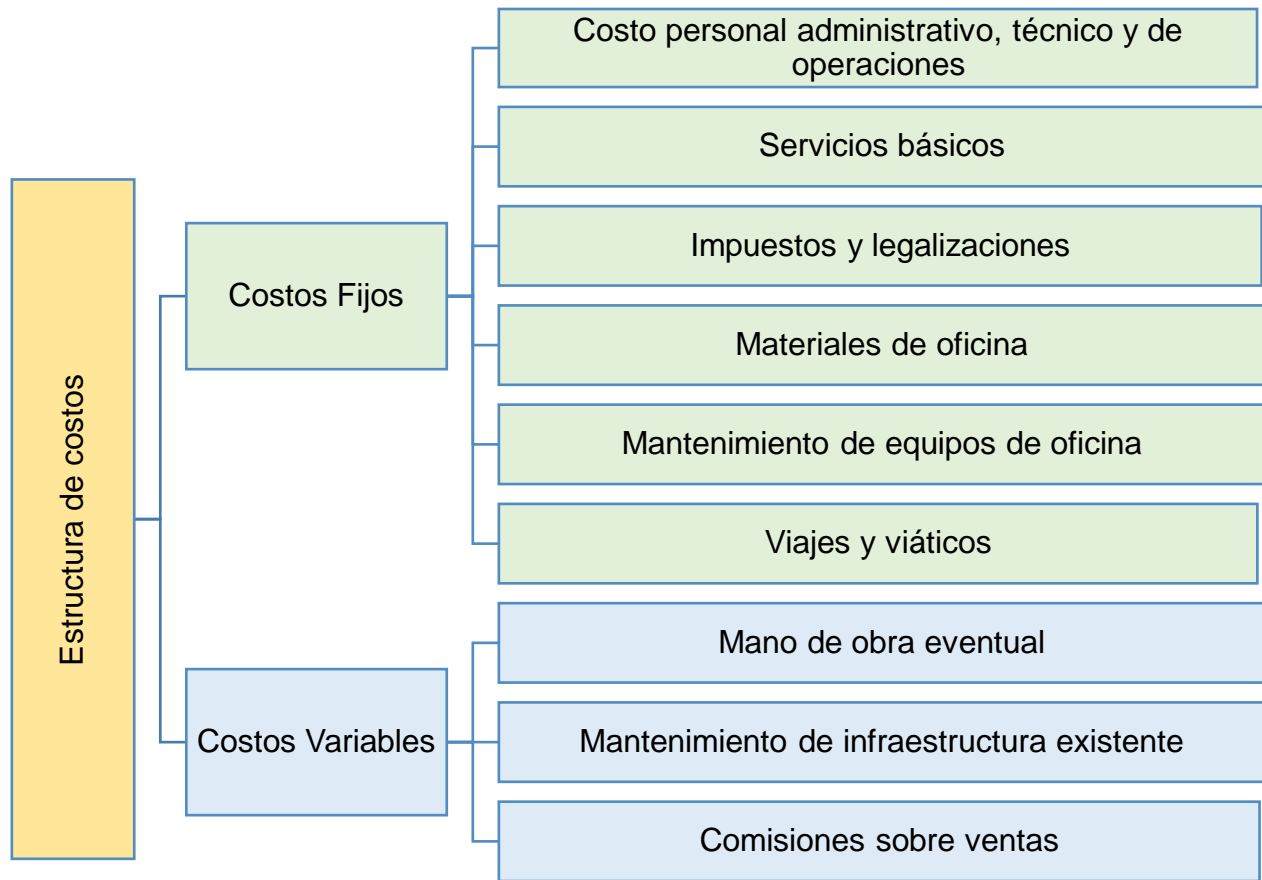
Estructura de costos

Costos Fijos

Costo personal administrativo, técnico y de operaciones

Servicios básicos

Impuestos y legalizaciones

Materiales de oficina

Mantenimiento de equipos de oficina

Viajes y viáticos

Costos Variables

Mano de obra eventual

Mantenimiento de infraestructura existente

Comisiones sobre ventas